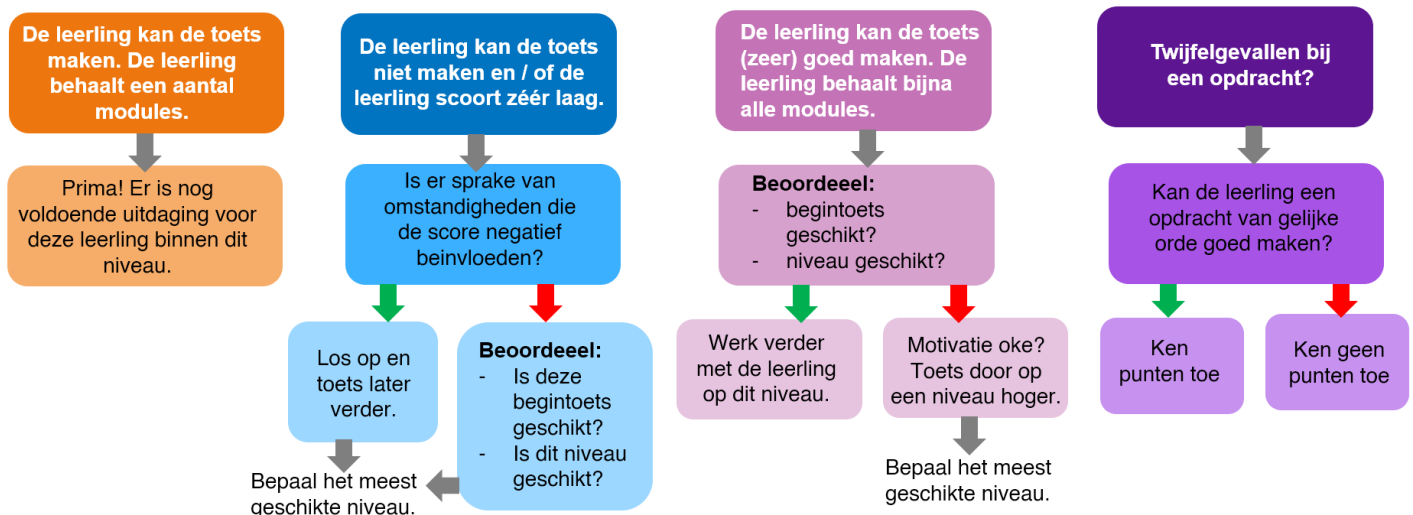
De leerling kan de toets maken. De leerling behaalt een aantal modules.

Prima! Er is nog voldoende uitdaging voor deze leerling binnen dit niveau.

De leerling kan de toets niet maken en / of de leerling scoort zéér laag.

Is er sprake van omstandigheden die de score negatief beinvloeden?

Los op en toets later verder.

Beoordeeel:
- Is deze begintoets geschikt?
- Is dit niveau geschikt?

Bepaal het meest geschikte niveau.

De leerling kan de toets (zeer) goed maken. De leerling behaalt bijna alle modules.

Beoordeeel:
- begintoets geschikt?
- niveau geschikt?

Werk verder met de leerling op dit niveau.

Motivatie oke? Toets door op een niveau hoger.

Bepaal het meest geschikte niveau.

Twijfelgevallen bij een opdracht?

Kan de leerling een opdracht van gelijke orde goed maken?

Ken punten toe

Ken geen punten toe